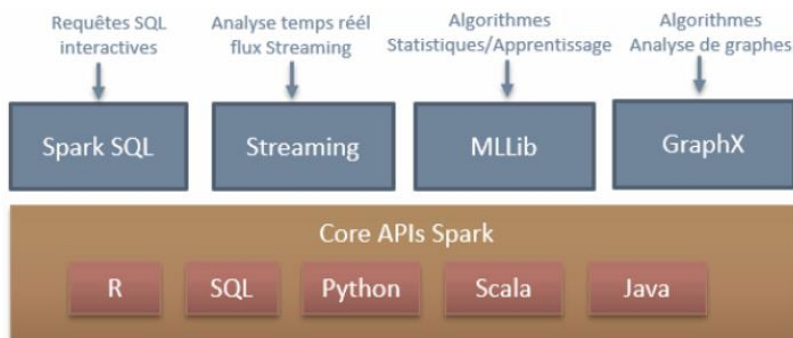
Requêtes SQL interactives

Analyse temps réél flux Streaming

Algorithmes Statistiques/Apprentissage

Algorithmes Analyse de graphes

Spark SQL

Streaming

MLLib

GraphX

Core APIs Spark

R

SQL

Python

Scala

Java